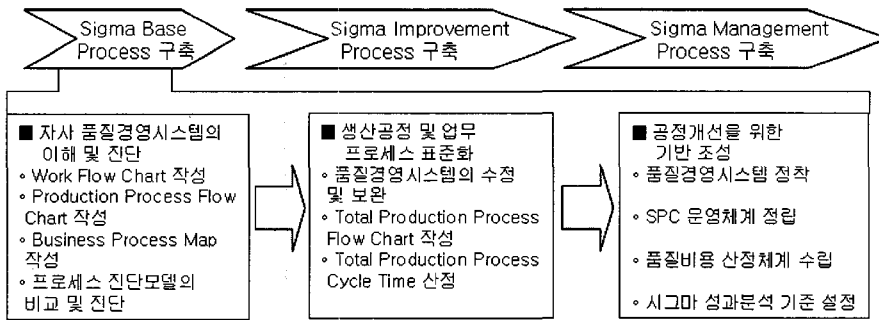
Sigma Base Process 구축

Sigma Improvement Process 구축

Sigma Management Process 구축

■ 자사 품질경영시스템의 이해 및 진단
◦ Work Flow Chart 작성
◦ Production Process Flow Chart 작성
◦ Business Process Map 작성
◦ 프로세스 진단모델의 비교 및 진단

■ 생산공정 및 업무 프로세스 표준화
◦ 품질경영시스템의 수정 및 보완
◦ Total Production Process Flow Chart 작성
◦ Total Production Process Cycle Time 산정

■ 공정개선을 위한 기반 조성
◦ 품질경영시스템 정착
◦ SPC 운영체계 정립
◦ 품질비용 산정체계 수립
◦ 시그마 성과분석 기준 설정